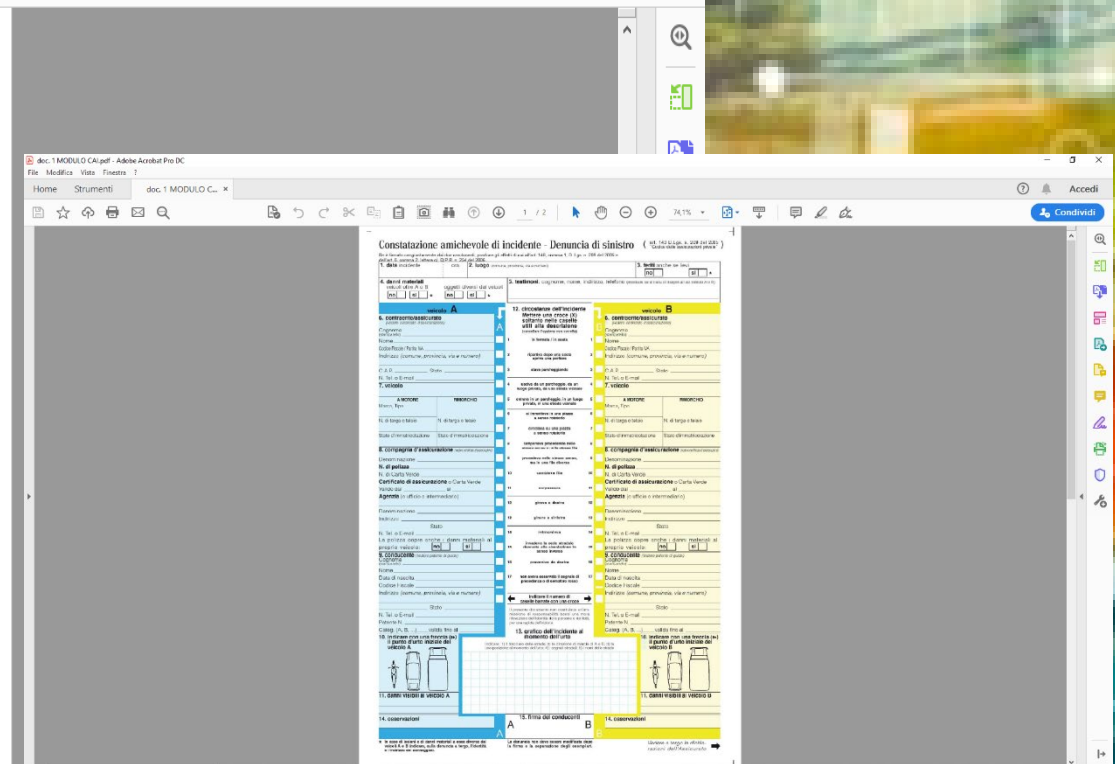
doc. 1 MODULO CAI.pdf - Adobe Acrobat Pro DC
File Modifica Vista Finestra ?
Home Strumenti doc. 1 MODULO C... ×
Accedi
1 / 2
74,1%
Condividi

Constatazione amichevole di incidente - Denuncia di sinistro

1. data incidente
2. luogo
3. feriti
no
sì
4. danni materiali
5. testimoni: cognome, nome, indirizzo, telefono
no
sì
no
sì
veicolo A
12. circostanze dell'incidente
Mettere una croce (x) soltanto nelle caselle utili alla descrizione
veicolo B
6. contraente/assicurato
Cognome
Nome
Codice Fiscale / Partita IVA
Indirizzo (comune, provincia, via e numero)
C.A.P.
Stato
N. Tel. o E-mail
7. veicolo
A MOTORE
RIMORCHIO
Marca, Tipo
N. di targa o telaio
N. di targa o telaio
Stato d'immatricolazione
Stato d'immatricolazione
8. compagnia d'assicurazione
Denominazione
N. di polizza
N. di Carta Verde
Certificato di assicurazione o Carta Verde
Valida dal
al
Agenzia (o ufficio o intermediario)
Denominazione
Indirizzo
Stato
N. Tel. o E-mail
La polizza copre anche i danni materiali al proprio veicolo
no
sì
9. conducente
Cognome
Nome
Data di nascita
Codice Fiscale
Indirizzo (comune, provincia, via e numero)
Stato
N. Tel. o E-mail
Patente N.
Categ. (A, B, ...)
valida fino al
10. indicare con una freccia il punto d'urto iniziale del veicolo A
10. indicare con una freccia il punto d'urto iniziale del veicolo B
11. danni visibili al veicolo A
11. danni visibili al veicolo B
13. grafico dell'incidente al momento dell'urto
14. osservazioni
14. osservazioni
15. firma dei conducenti
A
B
1 in fermata / in sosta
2 ripartiva dopo una sosta
3 stava parcheggiando
4 usciva da un parcheggio
5 entrava in un parcheggio
6 si immetteva in una piazza a senso rotatorio
7 circolava su una piazza a senso rotatorio
8 tamponava procedendo nello stesso senso e nella stessa fila
9 procedeva nello stesso senso, ma in una fila diversa
10 cambiava fila
11 sorpassava
12 girava a destra
13 girava a sinistra
14 retrocedeva
15 invadeva la sede stradale riservata alla circolazione in senso inverso
16 proveniva da destra
17 non aveva osservato il segnale di precedenza o di semaforo rosso
Indicare il numero di caselle barrate con una croce